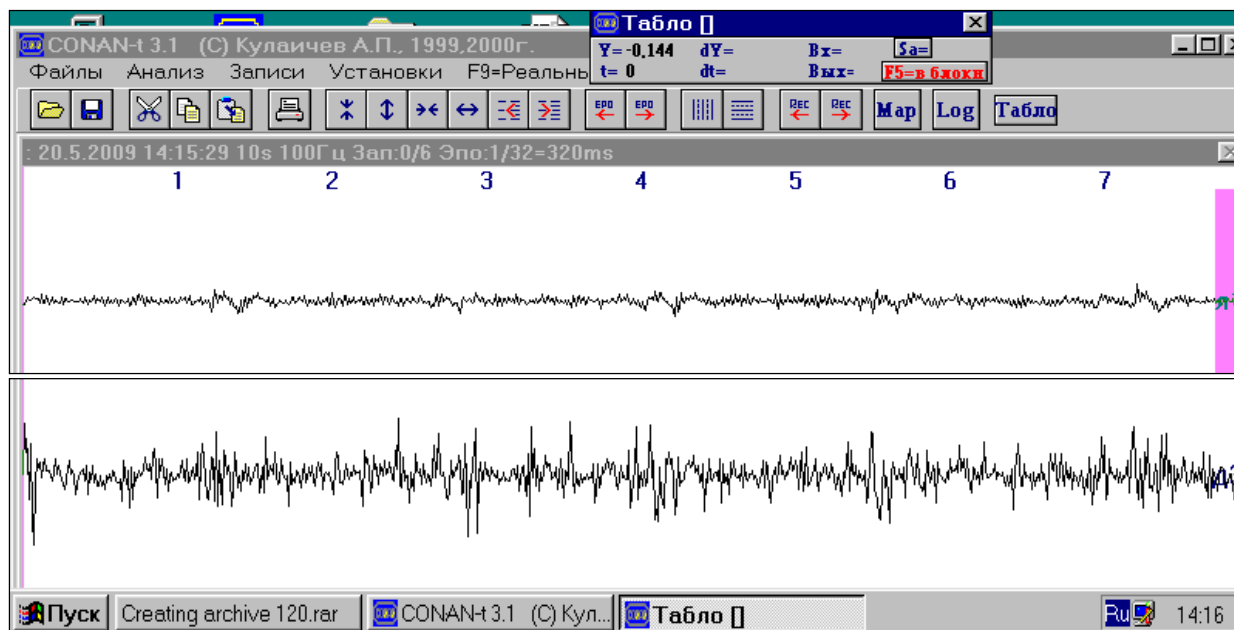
CONAN-t 3.1 (C) Кулаичев А.П., 1999,2000г.

Файлы Анализ Записи Установки F9=Реальнь

Табло []

Y= -0,144 dY= Bx= Sa=
t= 0 dt= Вых= F5=в блокн

EPO EPO REC REC Map Log Табло

: 20.5.2009 14:15:29 10s 100Гц Зап:0/6 Эпо:1/32=320ms

1 2 3 4 5 6 7

Пуск Creating archive 120.rar CONAN-t 3.1 (C) Кул... Табло [] Ru 14:16